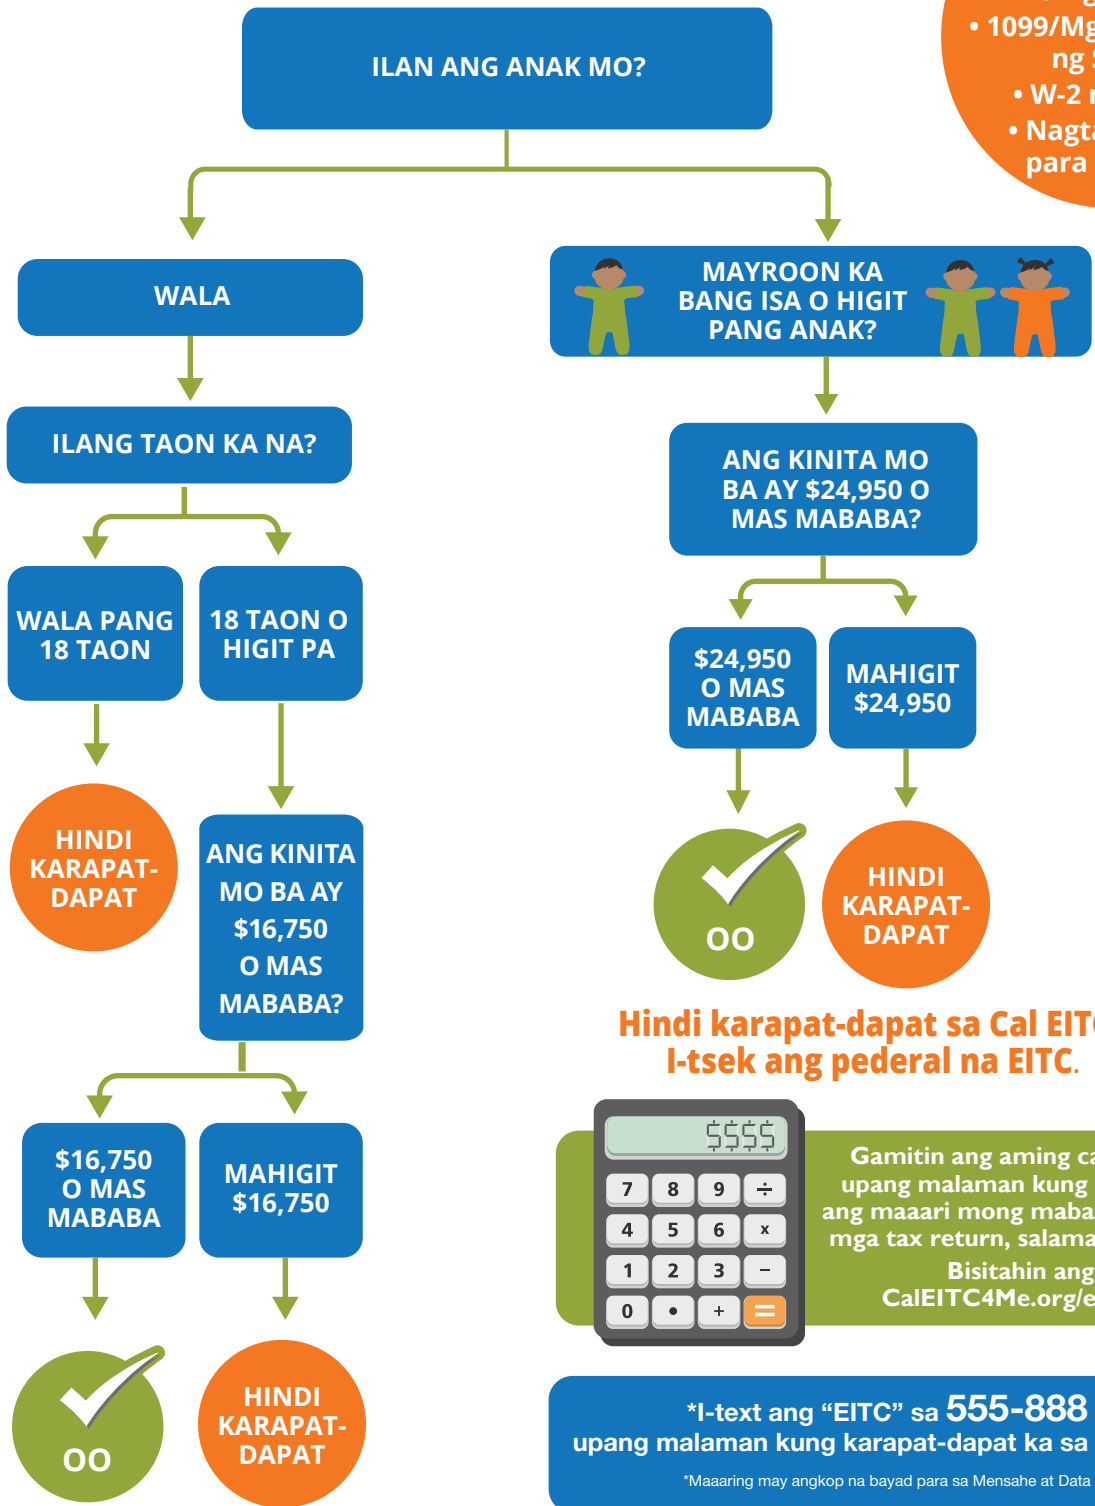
• 1099/Mg
ng
• W-2
• Nagt
para

ILAN ANG ANAK MO?

WALA

MAYROON KA BANG ISA O HIGIT PANG ANAK?

ILANG TAON KA NA?

ANG KINITA MO BA AY $24,950 O MAS MABABA?

WALA PANG 18 TAON

18 TAON O HIGIT PA

$24,950 O MAS MABABA

MAHIGIT $24,950

HINDI KARAPAT-DAPAT

ANG KINITA MO BA AY $16,750 O MAS MABABA?

OO

HINDI KARAPAT-DAPAT

Hindi karapat-dapat sa Cal EIT
I-tsek ang pederal na EITC.

$$$$

| 7 | 8 | 9 | ÷ |
|---|---|---|---|
| 4 | 5 | 6 | x |
| 1 | 2 | 3 | − |
| 0 | • | + | = |

Gamitin ang aming ca
upang malaman kung
ang maaari mong maba
mga tax return, salama
Bisitahin ang
CalEITC4Me.org/e

$16,750 O MAS MABABA

MAHIGIT $16,750

OO

HINDI KARAPAT-DAPAT

*I-text ang “EITC” sa 555-888
upang malaman kung karapat-dapat ka sa
*Maaaring may angkop na bayad para sa Mensahe at Data